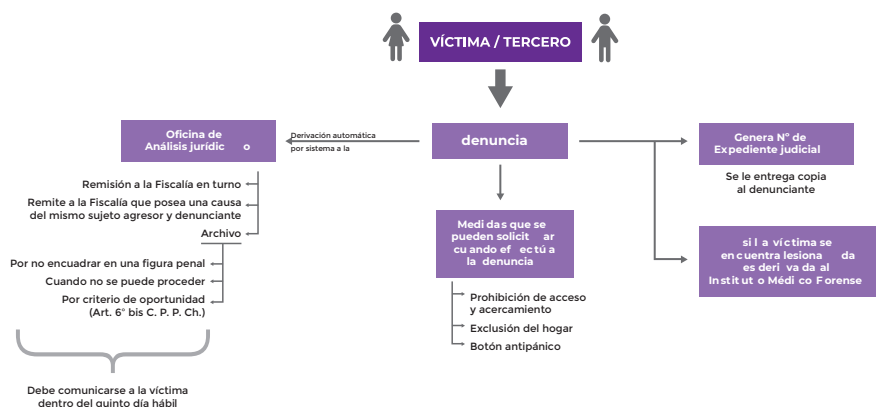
VÍCTIMA / TERCERO

denuncia

Derivación automática por sistema a la

Oficina de Análisis jurídico

Remisión a la Fiscalía en turno

Remite a la Fiscalía que posea una causa del mismo sujeto agresor y denunciante

Archivo

Por no encuadrar en una figura penal

Cuando no se puede proceder

Por criterio de oportunidad (Art. 6° bis C. P. P. Ch.)

Debe comunicarse a la víctima dentro del quinto día hábil

Medidas que se pueden solicitar cuando efectúa la denuncia

Prohibición de acceso y acercamiento

Exclusión del hogar

Botón antipánico

Genera N° de Expediente judicial

Se le entrega copia al denunciante

si la víctima se encuentra lesionada es derivada al Instituto Médico Forense